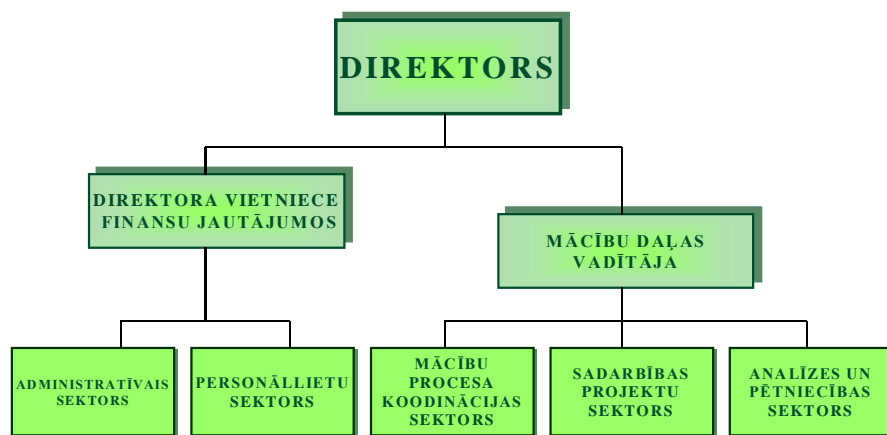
DIREKTORS

DIREKTORA VIETNIECE FINANSU JAUTĀJUMOS

MĀCĪBU DAĻAS VADĪTĀJA

ADMINISTRATĪVAIS SEKTORS

PERSONĀLLIETU SEKTORS

MĀCĪBU PROCESA KOODINĀCIJAS SEKTORS

SADARBĪBAS PROJEKTU SEKTORS

ANALĪZES UN PĒTNIECĪBAS SEKTORS